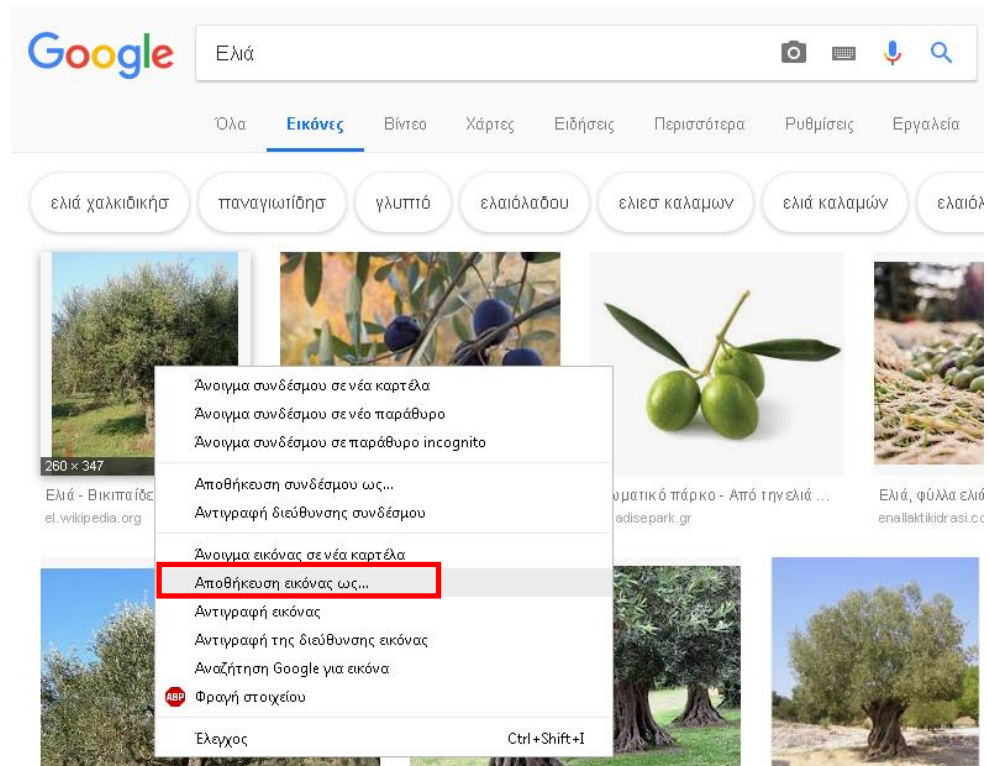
Google

Ελιά

Όλα Εικόνες Βίντεο Χάρτες Ειδήσεις Περισσότερα Ρυθμίσεις Εργαλεία

ελιά χαλκιδικής παναγιωτίδησ γλυπτό ελαιόλαδου ελιεσ καλαμων ελιά καλαμών ελαιόλ

260 × 347

Ελιά - Βικιπαίδε

el.wikipedia.org

ματικό πάρκο - Από την ελιά ...

adisepark.gr

Ελιά, φύλλα ελιά

enallaktikidrasi.c

Άνοιγμα συνδέσμου σε νέα καρτέλα
Άνοιγμα συνδέσμου σε νέο παράθυρο
Άνοιγμα συνδέσμου σε παράθυρο incognito

Αποθήκευση συνδέσμου ως...
Αντιγραφή διεύθυνσης συνδέσμου

Άνοιγμα εικόνας σε νέα καρτέλα
Αποθήκευση εικόνας ως...
Αντιγραφή εικόνας
Αντιγραφή της διεύθυνσης εικόνας
Αναζήτηση Google για εικόνα
ABP Φραγή στοιχείου

Έλεγχος Ctrl+Shift+I